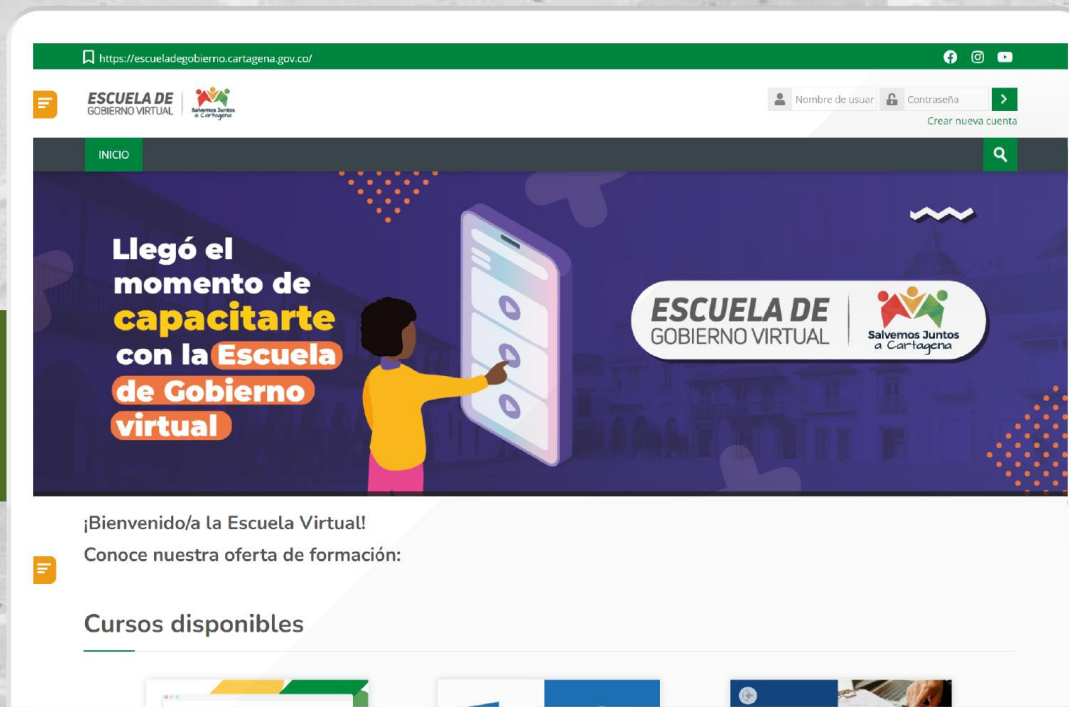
https://escueladegobierno.cartagena.gov.co/

ESCUELA DE GOBIERNO VIRTUAL | Salvemos Juntos a Cartagena

Nombre de usuar Contraseña
Crear nueva cuenta

INICIO

Llegó el momento de capacitarte con la Escuela de Gobierno virtual

ESCUELA DE GOBIERNO VIRTUAL | Salvemos Juntos a Cartagena

¡Bienvenido/a la Escuela Virtual!

Conoce nuestra oferta de formación:

Cursos disponibles